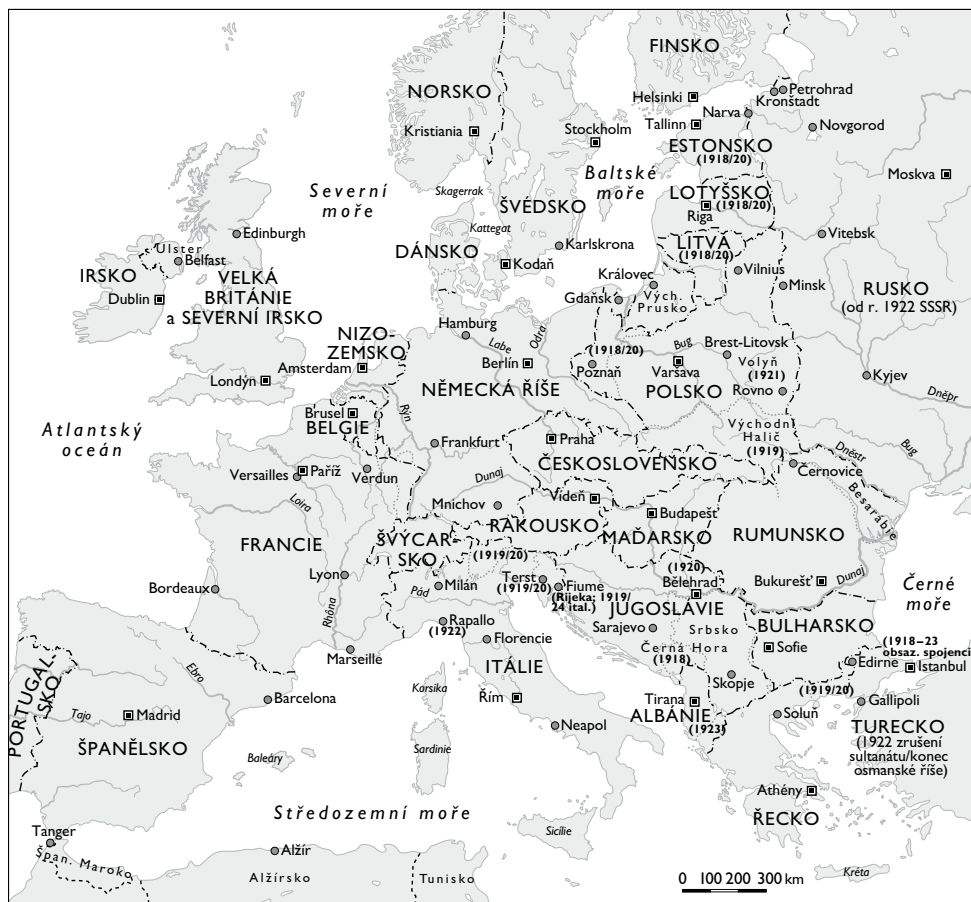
FINSKO
Petrohrad
Kronštadt
Helsinki
Narva
Tallinn
Novgorod
NORSKO
Kristiania
Stockholm
ESTONSKO
(1918/20)
Moskva
Severní moře
Skagerrak
Baltské moře
LOTYŠSKO
(1918/20)
Riga
ŠVÉDSKO
Vitebsk
Edinburgh
Kattegat
DÁNSKO
Karlskrona
LITVA
(1918/20)
Ulster
Belfast
Kodaň
Královec
Vilnius
IRSKO
VELKÁ BRITÁNIE a SEVERNÍ IRSKO
Dublin
Gdaňsk
Vých. Prusko
Minsk
RUSKO
(od r. 1922 SSSR)
NIZOZEMSKO
Hamburg
Labe
Odra
Berlín
(1918/20)
Bug
Brest-Litovsk
Amsterdam
Poznaň
Varšava
Volyň
(1921)
Londýn
NĚMECKÁ ŘÍŠE
POLSKO
Rovno
Kyjev
Brusel
BELGIE
Rýn
Východní Halič
(1919)
Dněpr
Atlantský oceán
Frankfurt
Praha
Dněstr
Bug
Versailles
Paříž
Verdun
ČESKOSLOVENSKO
Černovice
Dunaj
Besarábie
Loira
Mnichov
Vídeň
RAKOUSKO
Budapešť
RUMUNSKO
FRANCIE
ŠVÝCARSKO
(1919/20)
MAĎARSKO
(1920)
Bordeaux
Lyon
Milán
Terst
(1919/20)
Fiume
(Rijeka; 1919/24 ital.)
Bělehrad
Bukurešť
Dunaj
Černé moře
Pád
Rhôna
Rapallo
(1922)
JUGOSLÁVIE
Sarajevo
Srbsko
BULHARSKO
Florencie
Černá Hora
(1918)
Sofie
(1918–23 obsaz. spojenci)
Marseille
ITÁLIE
Edirne
Istanbul
PORTUGALSKO
Ebro
Korsika
Skopje
Barcelona
Řím
Tirana
(1919/20)
Gallipoli
Tajo
Madrid
ALBÁNIE
(1923)
ŠPANĚLSKO
Sardinie
Neapol
Soluň
TURECKO
(1922 zrušení sultanátu/konec osmanské říše)
Baleáry
Athény
Středozemní moře
Tanger
Sicílie
ŘECKO
Špan. Maroko
Alžír
Alžírsko
Tunisko
Kréta
0 100 200 300 km